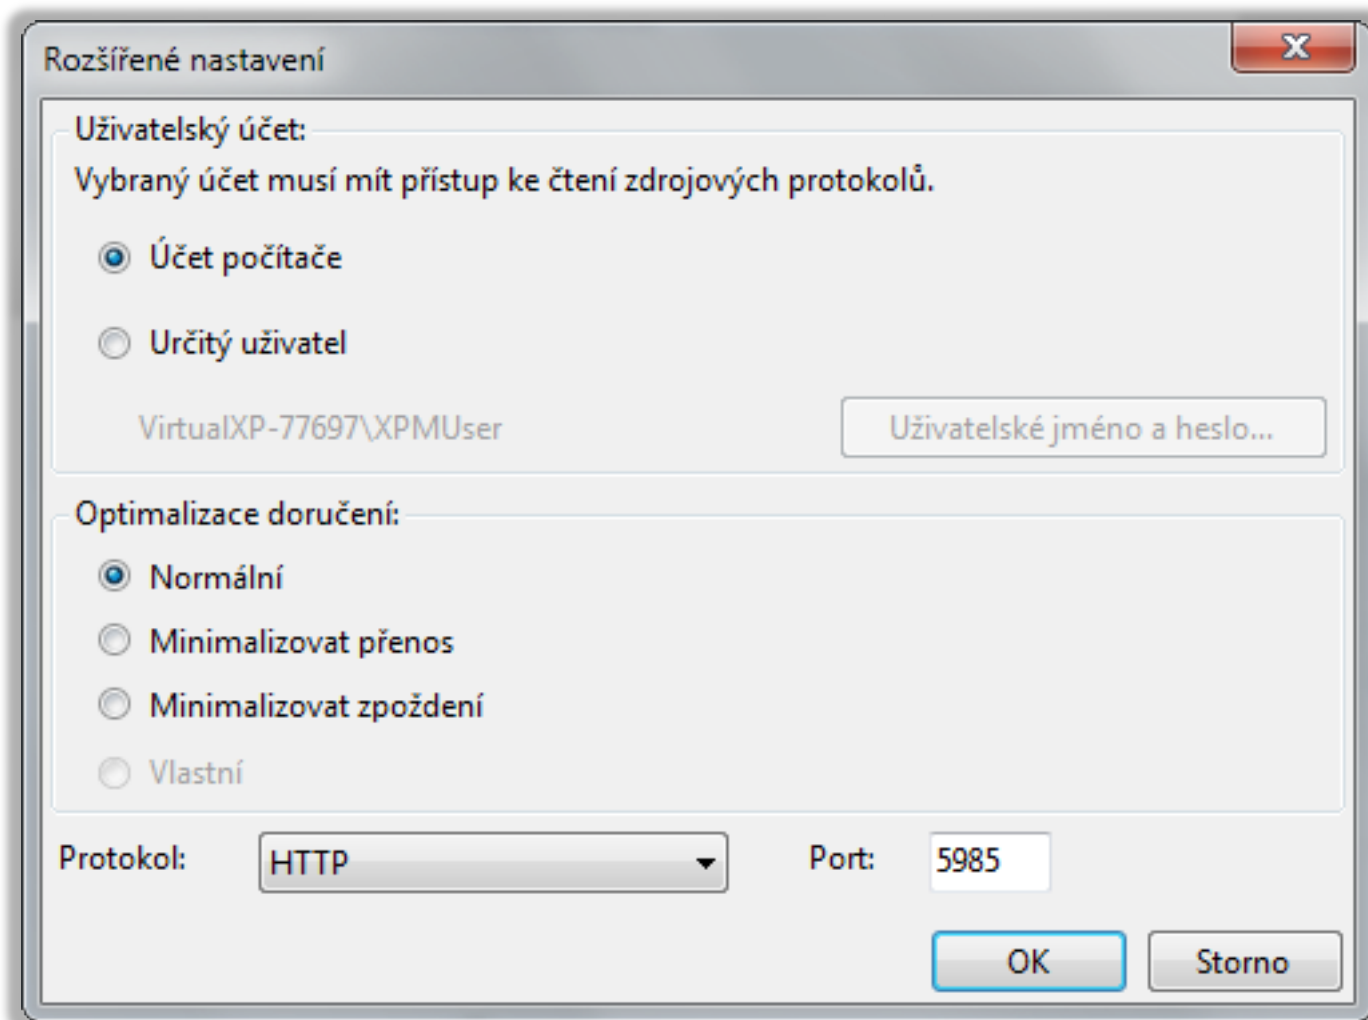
Rozšířené nastavení

Uživatelský účet:

Vybraný účet musí mít přístup ke čtení zdrojových protokolů.

Účet počítače

Určitý uživatel

VirtualXP-77697\XPMUser

Uživatelské jméno a heslo...

Optimalizace doručení:

Normální

Minimalizovat přenos

Minimalizovat zpoždění

Vlastní

Protokol: HTTP

Port: 5985

OK

Storno